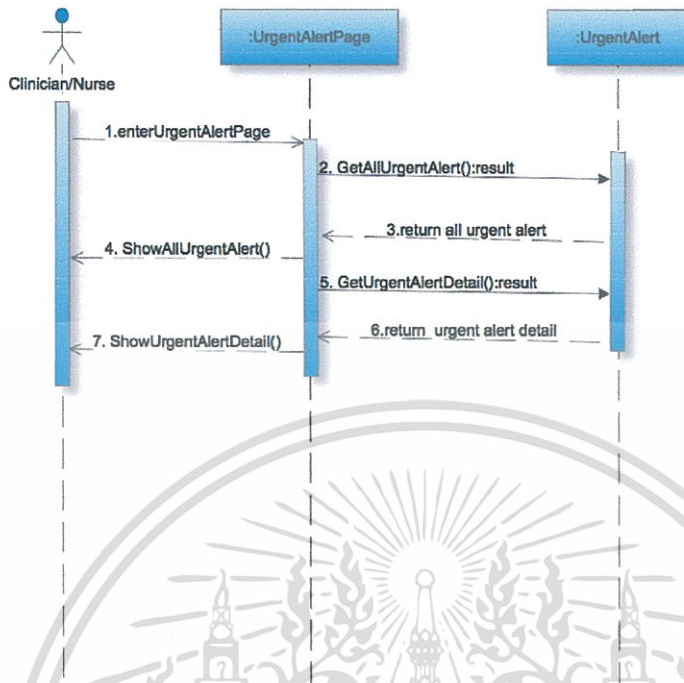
Clinician/Nurse

:UrgentAlertPage

:UrgentAlert

1.enterUrgentAlertPage

2. GetAllUrgentAlert():result

3.return all urgent alert

4. ShowAllUrgentAlert()

5. GetUrgentAlertDetail():result

6.return urgent alert detail

7. ShowUrgentAlertDetail()